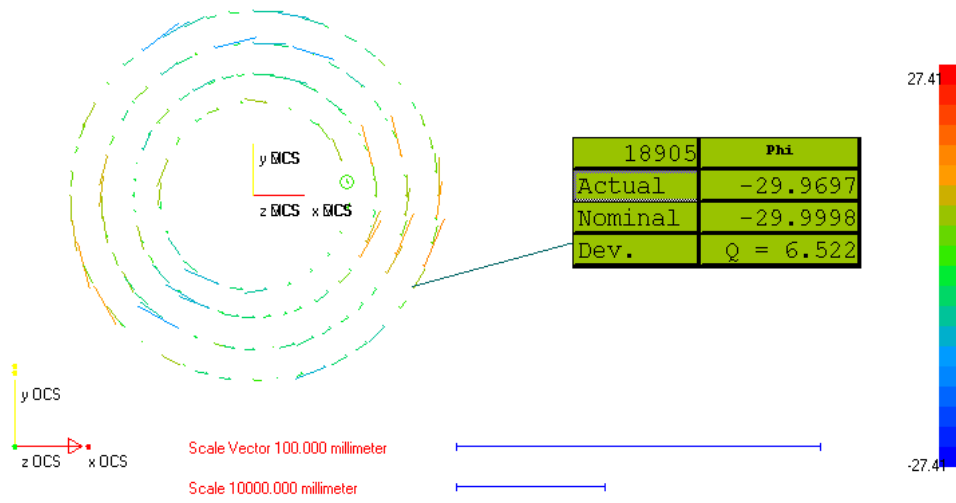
y MCS

z MCS x MCS

| 18905 | Phi |
|---|---|
| Actual | -29.9697 |
| Nominal | -29.9998 |
| Dev. | Q = 6.522 |

27.41

-27.41

y OCS

z OCS x OCS

Scale Vector 100.000 millimeter

Scale 10000.000 millimeter